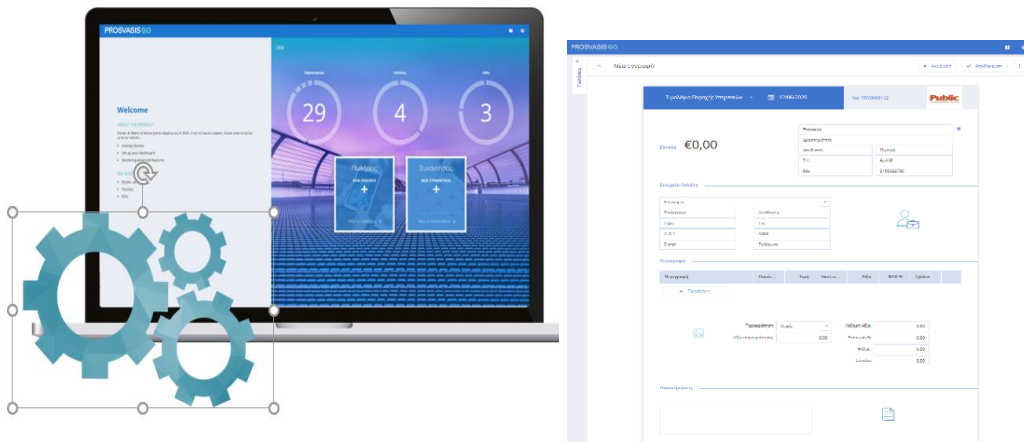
PROSVASIS GO

Welcome

29

4

3

Πωλήσεις

+

Συναλλαγές

+

PROSVASIS GO

Νέα εγγραφή

Αποθήκευση

Τιμολόγιο Παροχής Υπηρεσιών

17/06/2020

Public

€0,00

Στοιχεία Πελάτη

Α.Φ.Μ.

Email

Προσθήκη

0.00

0.00

0.00

0.00

0.00

0.00